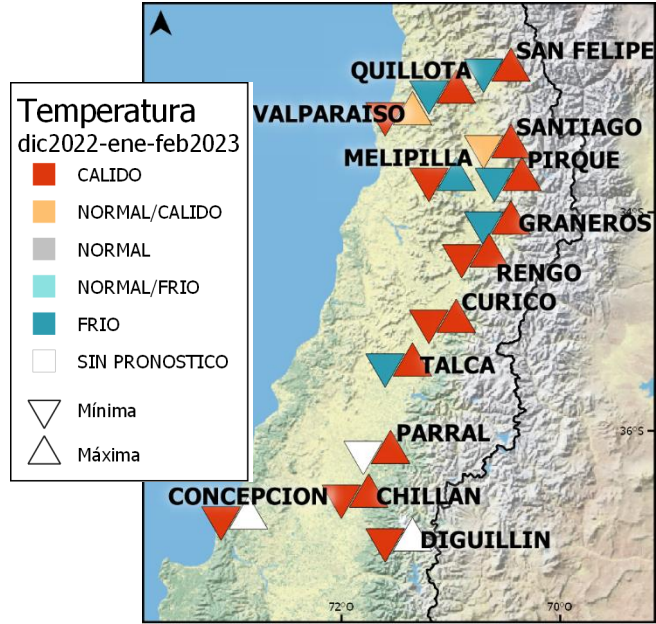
Temperatura
dic2022-ene-feb2023

CALIDO
NORMAL/CALIDO
NORMAL
NORMAL/FRIO
FRIO
SIN PRONOSTICO
Mínima
Máxima

SAN FELIPE
QUILLOTA
VALPARAISO
SANTIAGO
MELIPILLA
PIRQUE
34°S
GRANEROS
RENGO
CURICO
TALCA
36°S
PARRAL
CONCEPCION
CHILLAN
DIGUILLIN
72°O
70°O